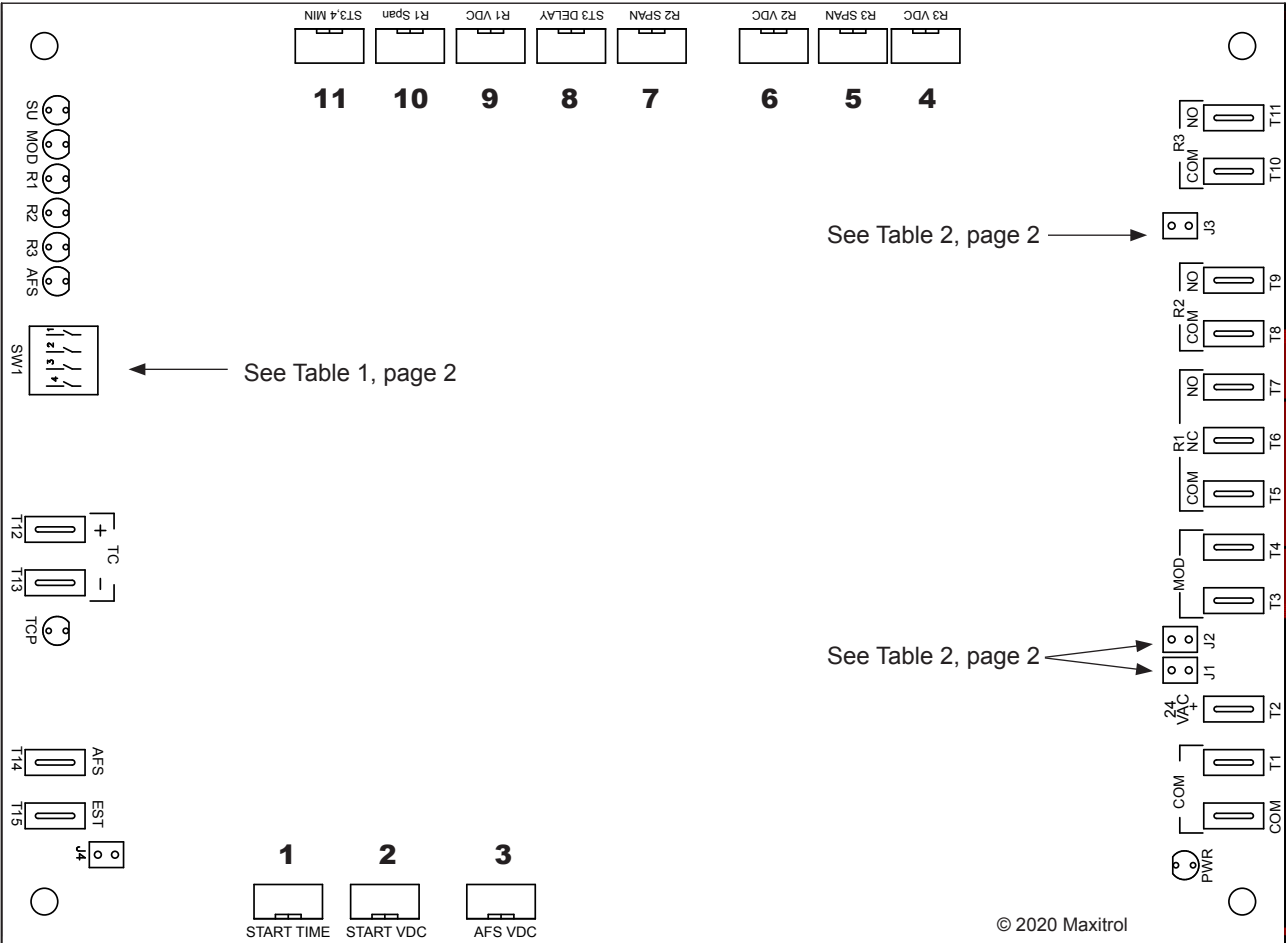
ST3,4 MIN R1 Span R1 VDC ST3 DELAY R2 SPAN R2 VDC R3 SPAN R3 VDC

11 10 9 8 7 6 5 4

SU
MOD
R1
R2
R3
AFS

NO T11
R3
COM T10

See Table 2, page 2

J3

NO T9
R2
COM T8

SW1
1
2
3
4

See Table 1, page 2

NO T7
R1
NC T6
COM T5

T12 +
TC
T13 –

TCP

MOD
T4
T3

See Table 2, page 2

J2
J1

24 VAC + T2

T14 AFS
T15 EST
J4

COM
T1
COM

PWR

1 2 3

START TIME START VDC AFS VDC

© 2020 Maxitrol